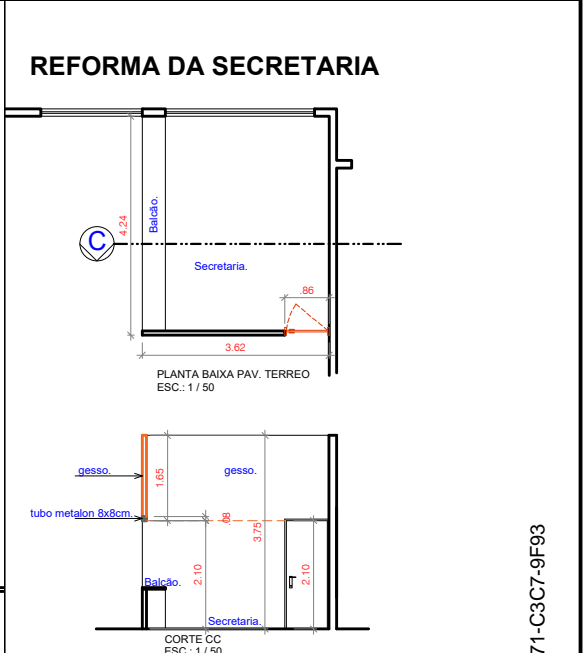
REFORMA DA SECRETARIA

C

4.24

Balcão.

Secretaria.

.86

3.62

PLANTA BAIXA PAV. TERREO
ESC.: 1 / 50

gesso.

1.65

gesso.

tubo metalon 8x8cm.

.08

3.75

2.10

2.10

Balcão.

Secretaria.

CORTE CC
ESC.: 1 / 50

71-C3C7-9F93